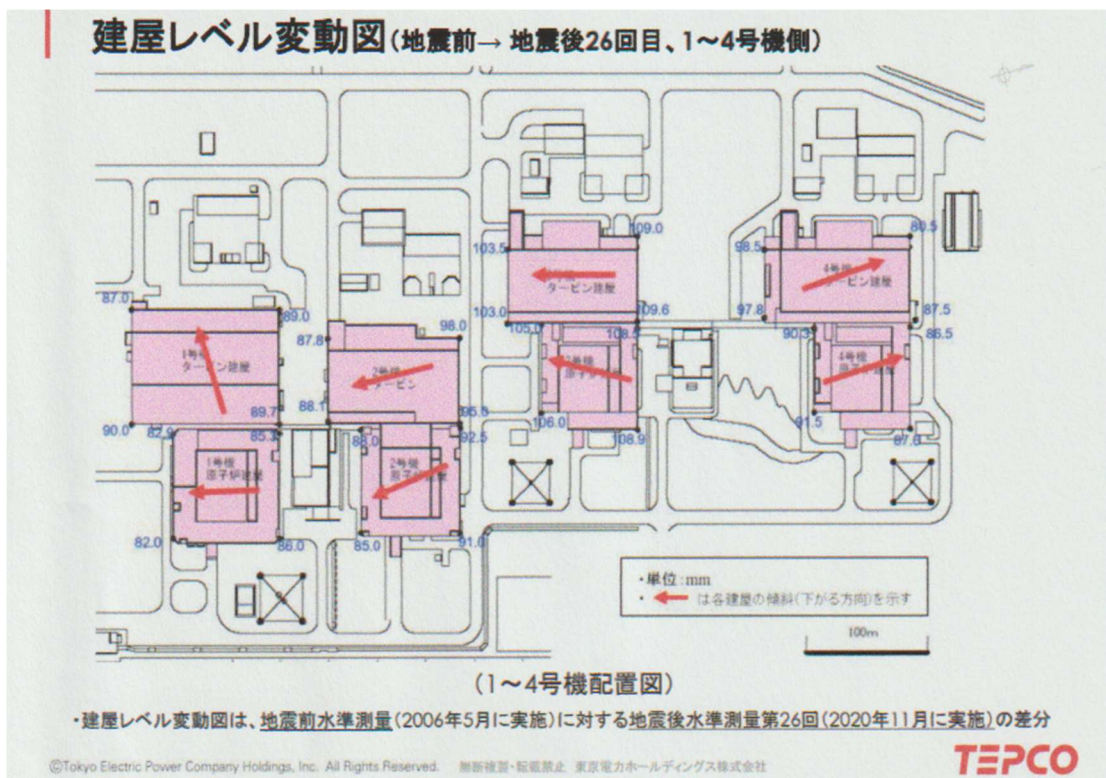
建屋レベル変動図(地震前→ 地震後26回目、1~4号機側)

87.0
89.0
1号機
タービン建屋
90.0
82.9
89.7
85.3
1号機
原子炉建屋
82.0
86.0

87.8
98.0
2号機
タービン
88.1
95.0
88.0
92.5
2号機
原子炉建屋
85.0
91.0

103.5
109.0
3号機
タービン建屋
103.0
109.6
105.0
108.4
3号機
原子炉建屋
106.0
108.9

98.5
89.5
4号機
タービン建屋
97.8
87.5
90.3
86.5
4号機
原子炉建屋
91.5
87.0

・単位:mm
・ は各建屋の傾斜(下がる方向)を示す

100m

(1~4号機配置図)

・建屋レベル変動図は、地震前水準測量(2006年5月に実施)に対する地震後水準測量第26回(2020年11月に実施)の差分

©Tokyo Electric Power Company Holdings, Inc. All Rights Reserved. 無断複製・転載禁止 東京電力ホールディングス株式会社

TEPCO